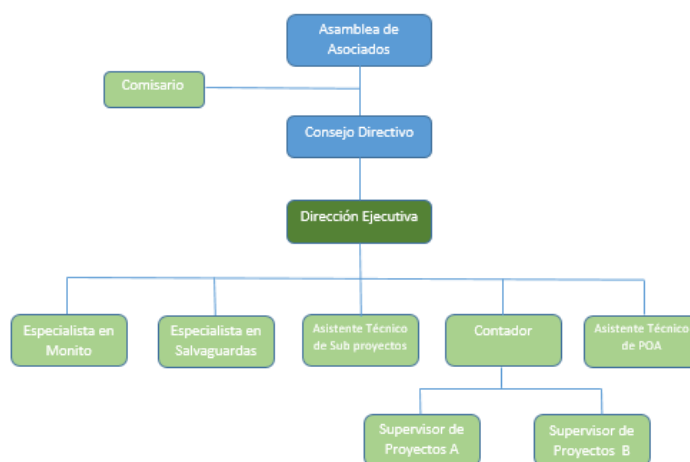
Asamblea de Asociados

Comisario

Consejo Directivo

Dirección Ejecutiva

Especialista en Monito

Especialista en Salvaguardas

Asistente Técnico de Sub proyectos

Contador

Asistente Técnico de POA

Supervisor de Proyectos A

Supervisor de Proyectos B